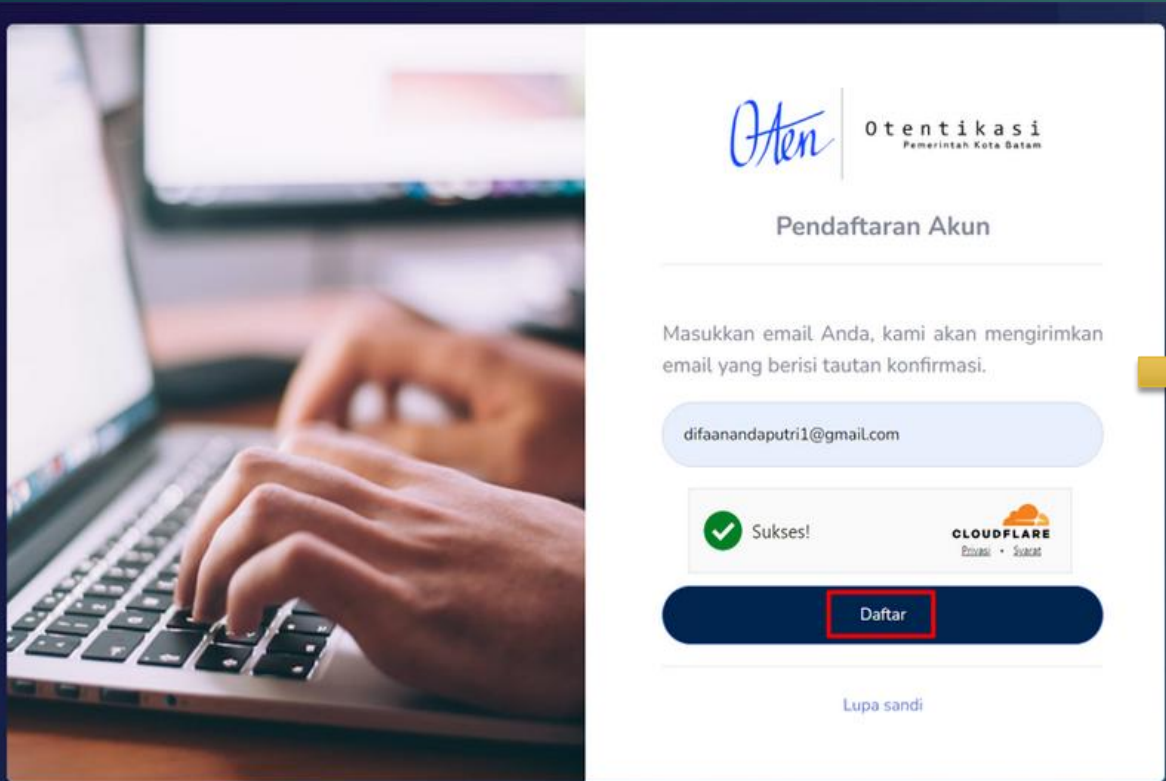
OAen

Otentikasi
Pemerintah Kota Batam

Pendaftaran Akun

Masukkan email Anda, kami akan mengirimkan email yang berisi tautan konfirmasi.

difaanandaputri1@gmail.com

Sukses!

CLOUDFLARE
Privasi • Syarat

Daftar

Lupa sandi